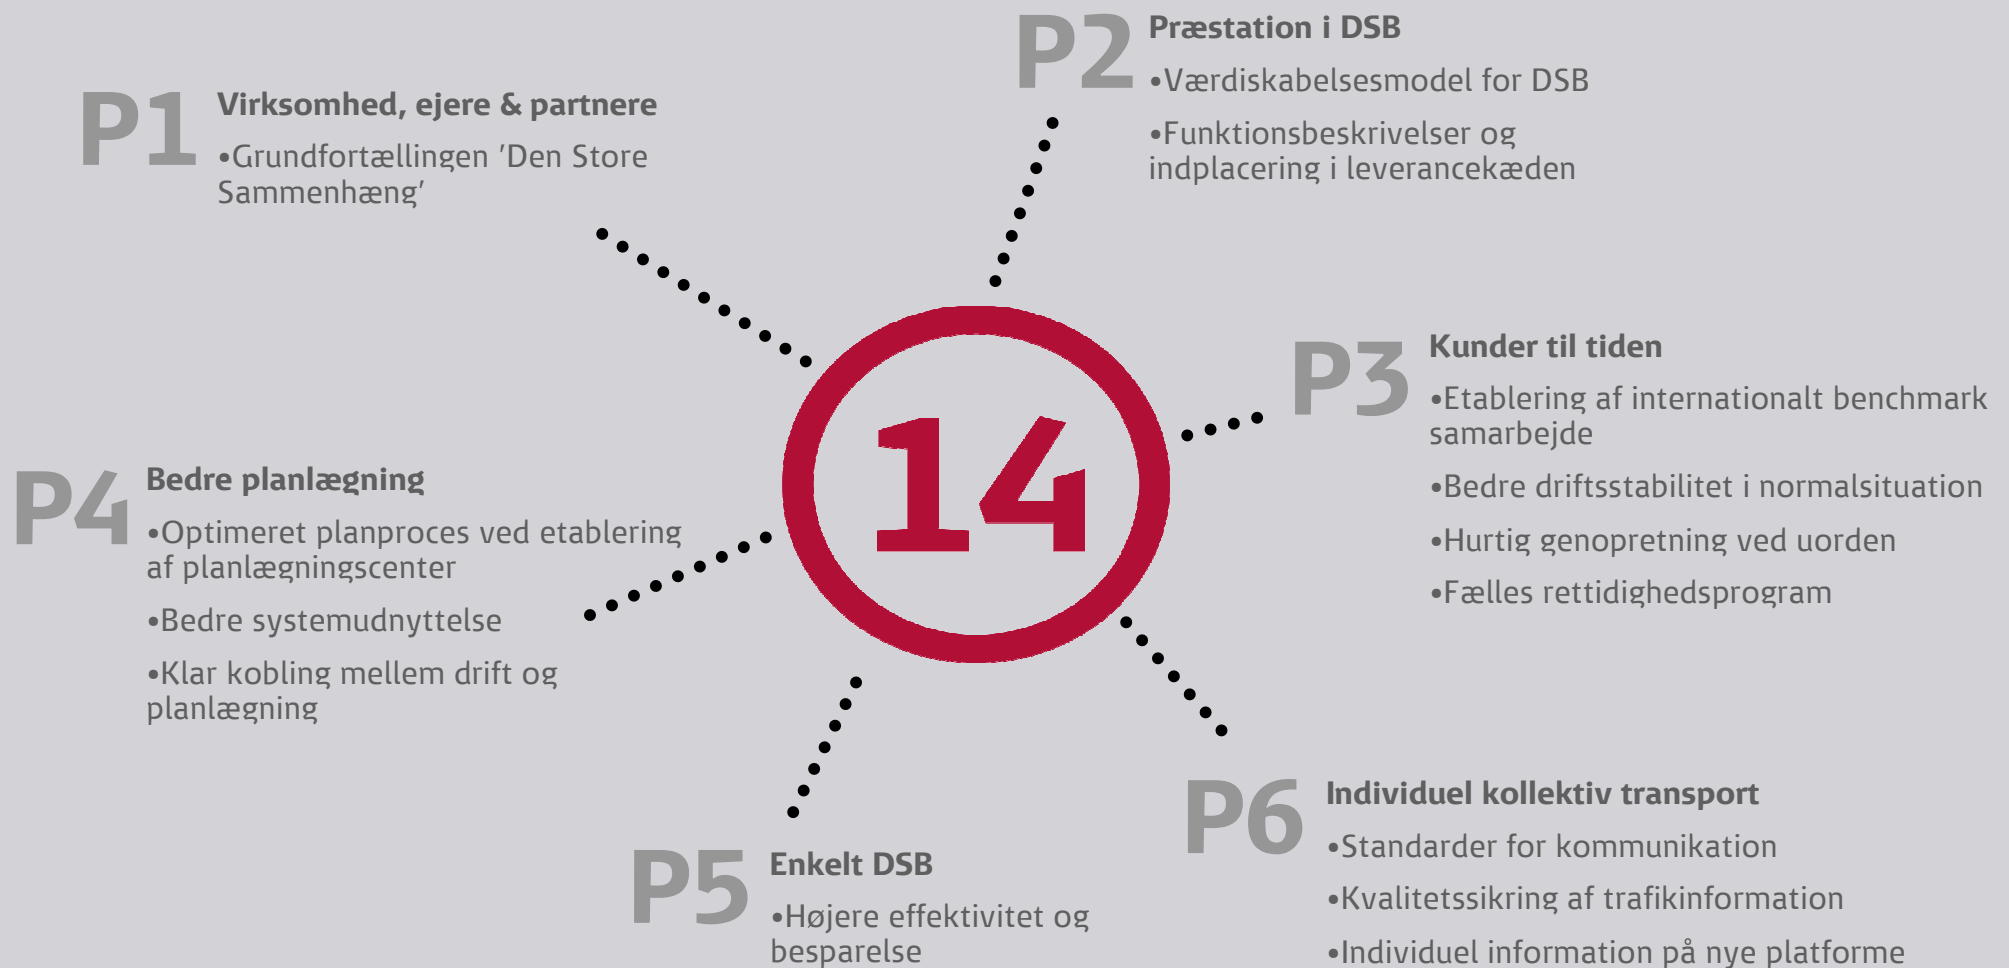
P2 Præstation i DSB

•Værdiskabelsesmodel for DSB

•Funktionsbeskrivelser og indplacering i leverancekæden

P1 Virksomhed, ejere & partnere

•Grundfortællingen 'Den Store Sammenhæng'

14

P3 Kunder til tiden

•Etablering af internationalt benchmark samarbejde

•Bedre driftsstabilitet i normalsituation

•Hurtig genopretning ved uorden

•Fælles rettidighedsprogram

P4 Bedre planlægning

•Optimeret planproces ved etablering af planlægningscenter

•Bedre systemudnyttelse

•Klar kobling mellem drift og planlægning

P6 Individuel kollektiv transport

•Standarder for kommunikation

•Kvalitetssikring af trafikinformation

•Individuel information på nye platforme

P5 Enkelt DSB

•Højere effektivitet og besparelse